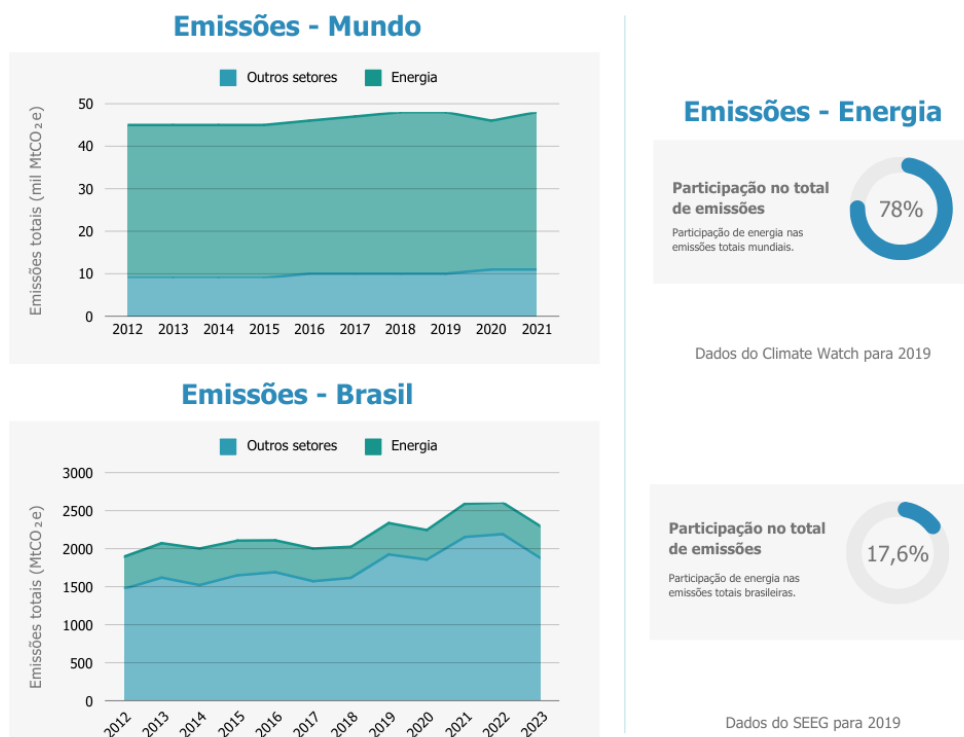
Emissões - Mundo

Outros setores
Energia

Emissões totais (mil MtCO₂e)

50
40
30
20
10
0

2012 2013 2014 2015 2016 2017 2018 2019 2020 2021

Emissões - Energia

Participação no total de emissões

Participação de energia nas emissões totais mundiais.

78%

Dados do Climate Watch para 2019

Emissões - Brasil

Outros setores
Energia

Emissões totais (MtCO₂e)

3000
2500
2000
1500
1000
500
0

2012 2013 2014 2015 2016 2017 2018 2019 2020 2021 2022 2023

Participação no total de emissões

Participação de energia nas emissões totais brasileiras.

17,6%

Dados do SEEG para 2019